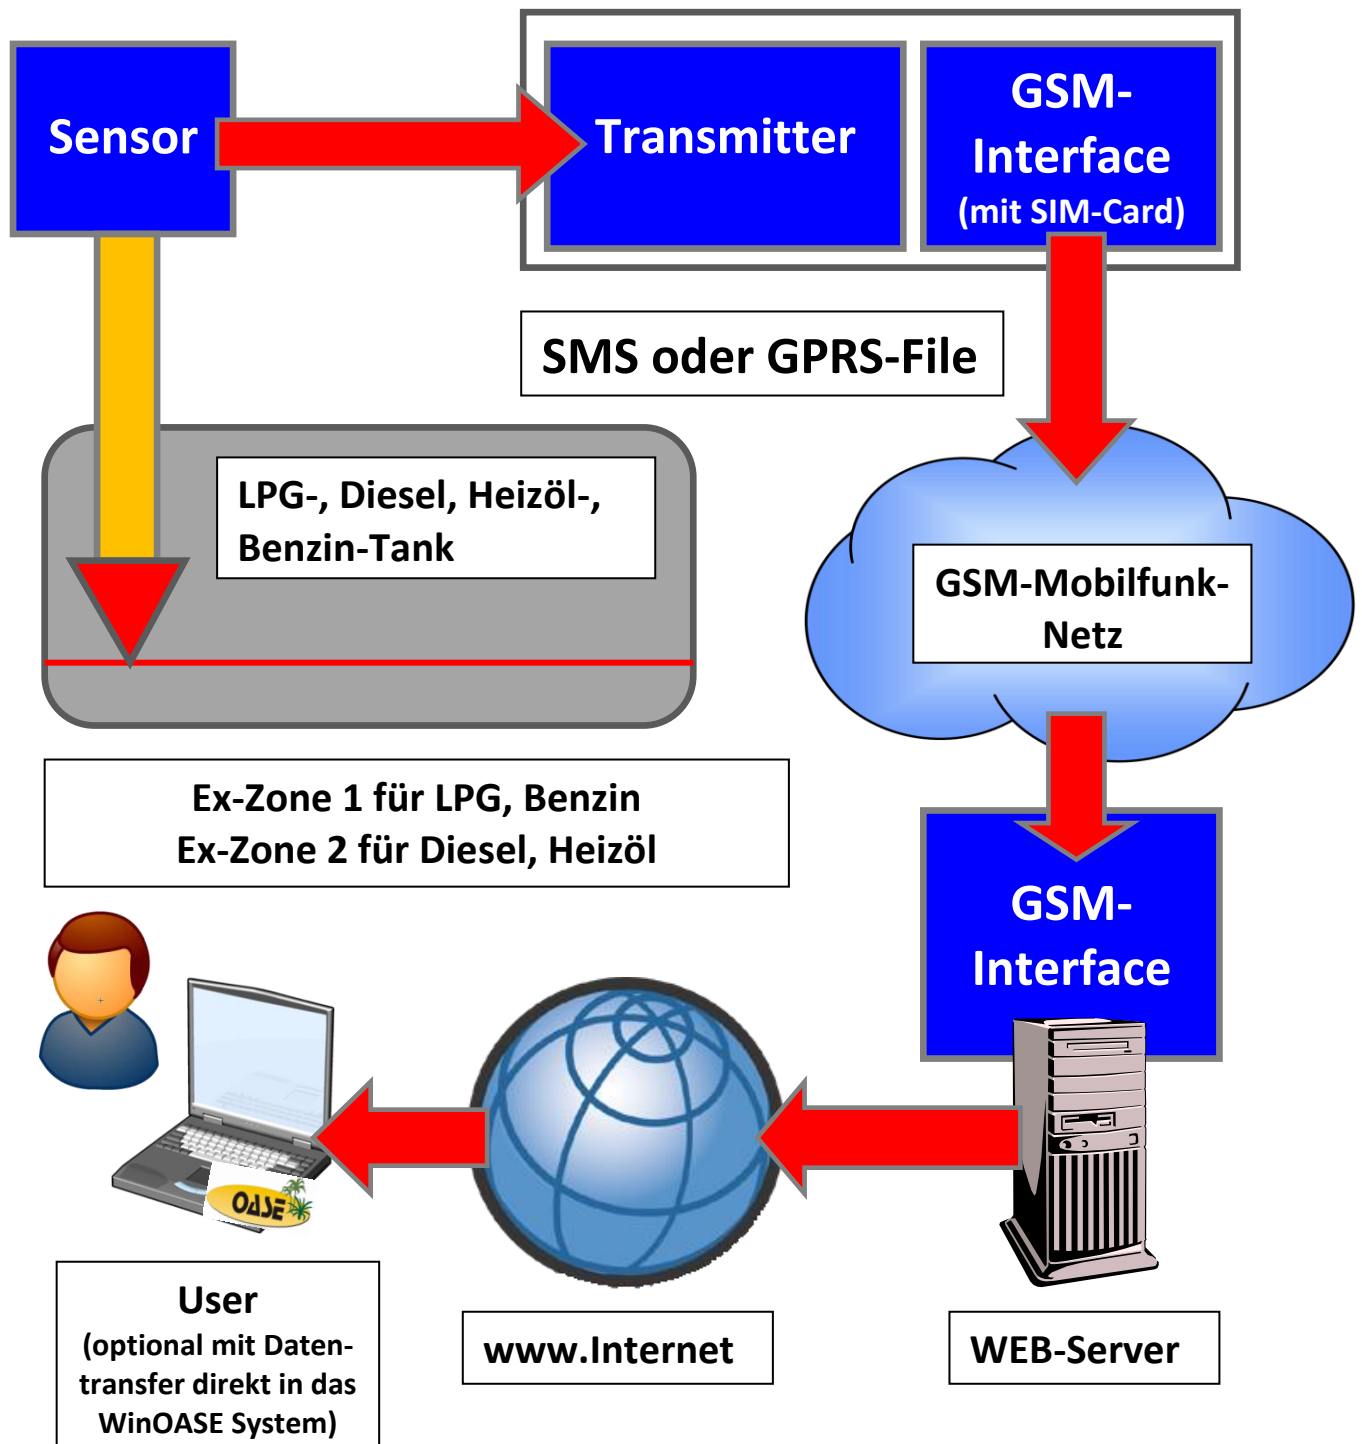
Sensor

Transmitter

GSM-Interface
(mit SIM-Card)

SMS oder GPRS-File

LPG-, Diesel, Heizöl-, Benzin-Tank

GSM-Mobilfunk-Netz

Ex-Zone 1 für LPG, Benzin
Ex-Zone 2 für Diesel, Heizöl

GSM-Interface

OASE

User
(optional mit Datentransfer direkt in das WinOASE System)

www.Internet

WEB-Server